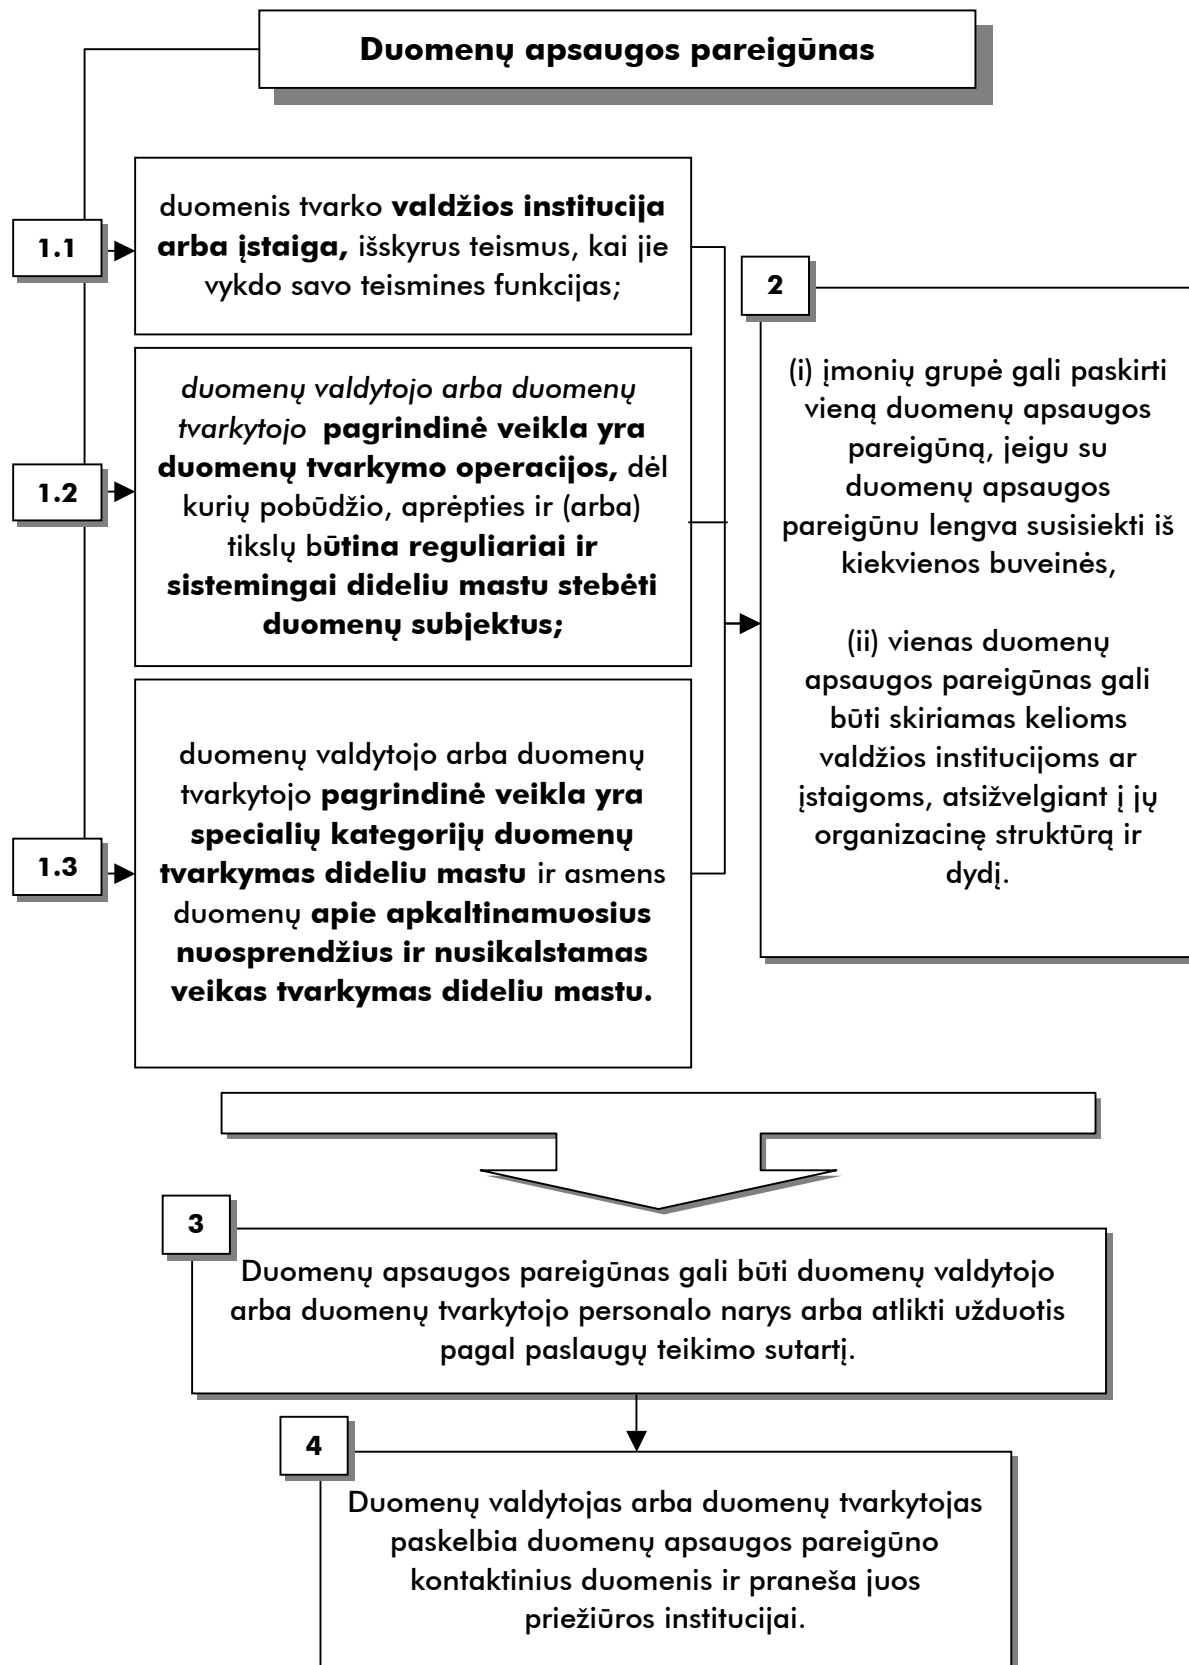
Duomenų apsaugos pareigūnas

1.1

duomenis tvarko valdžios institucija arba įstaiga, išskyrus teismus, kai jie vykdo savo teismines funkcijas;

1.2

duomenų valdytojo arba duomenų tvarkytojo pagrindinė veikla yra duomenų tvarkymo operacijos, dėl kurių pobūdžio, aprėpties ir (arba) tikslų būtina reguliariai ir sistemingai dideliu mastu stebėti duomenų subjektus;

1.3

duomenų valdytojo arba duomenų tvarkytojo pagrindinė veikla yra specialių kategorijų duomenų tvarkymas dideliu mastu ir asmens duomenų apie apkaltinamuosius nuosprendžius ir nusikalstamas veikas tvarkymas dideliu mastu.

2

(i) įmonių grupė gali paskirti vieną duomenų apsaugos pareigūną, jeigu su duomenų apsaugos pareigūnu lengva susisiekti iš kiekvienos buveinės,

(ii) vienas duomenų apsaugos pareigūnas gali būti skiriamas kelioms valdžios institucijoms ar įstaigoms, atsižvelgiant į jų organizacinę struktūrą ir dydį.

3

Duomenų apsaugos pareigūnas gali būti duomenų valdytojo arba duomenų tvarkytojo personalo narys arba atlikti užduotis pagal paslaugų teikimo sutartį.

4

Duomenų valdytojas arba duomenų tvarkytojas paskelbia duomenų apsaugos pareigūno kontaktinius duomenis ir praneša juos priežiūros institucijai.